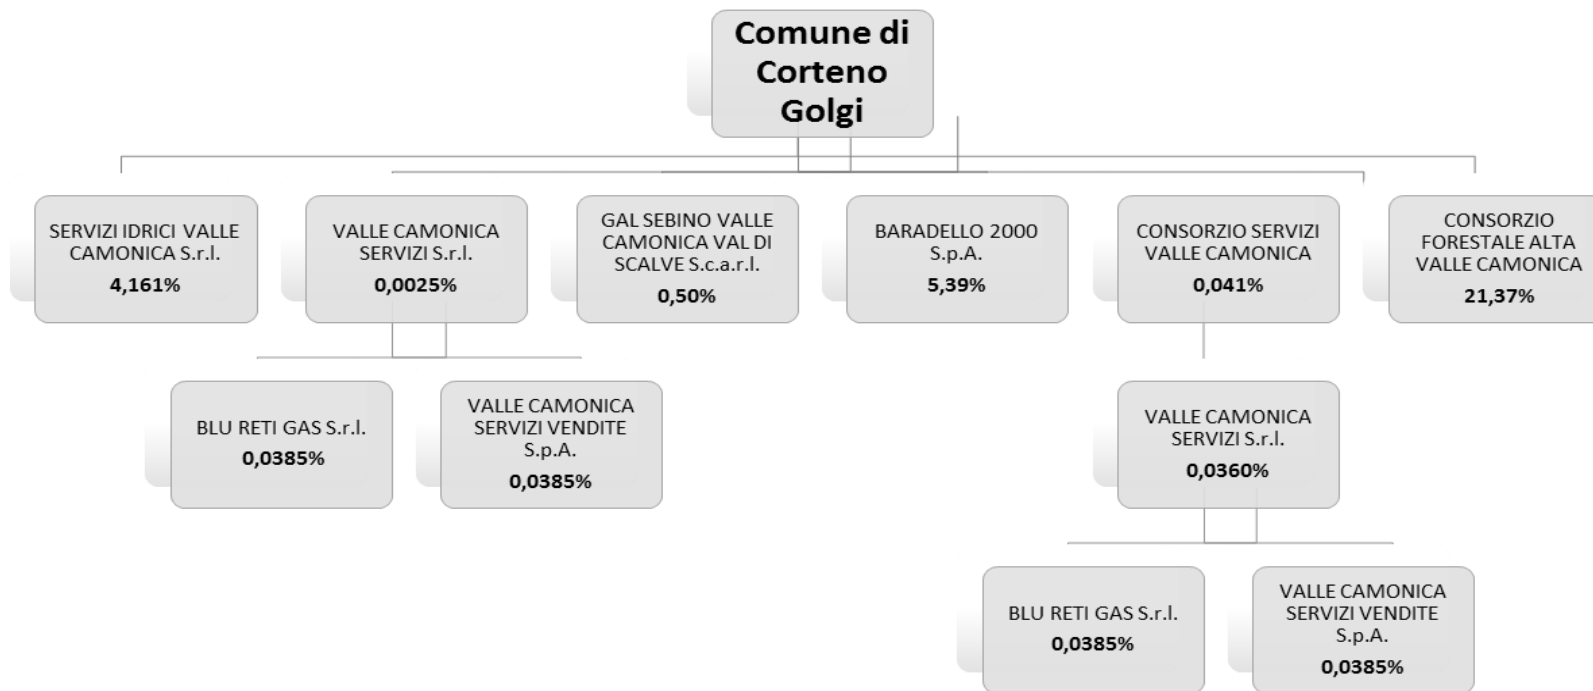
Comune di Corteno Golgi

SERVIZI IDRICI VALLE CAMONICA S.r.l.
4,161%

VALLE CAMONICA SERVIZI S.r.l.
0,0025%

GAL SEBINO VALLE CAMONICA VAL DI SCALVE S.c.a.r.l.
0,50%

BARADELLO 2000 S.p.A.
5,39%

CONSORZIO SERVIZI VALLE CAMONICA
0,041%

CONSORZIO FORESTALE ALTA VALLE CAMONICA
21,37%

BLU RETI GAS S.r.l.
0,0385%

VALLE CAMONICA SERVIZI VENDITE S.p.A.
0,0385%

VALLE CAMONICA SERVIZI S.r.l.
0,0360%

BLU RETI GAS S.r.l.
0,0385%

VALLE CAMONICA SERVIZI VENDITE S.p.A.
0,0385%